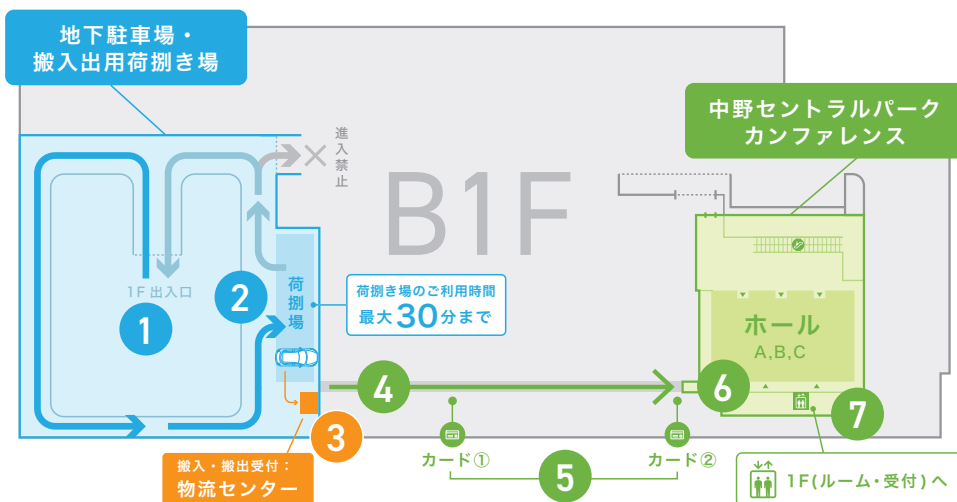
地下駐車場・
搬入出用荷捌き場

進入禁止

B1F

中野セントラルパーク
カンファレンス

1F出入口

荷捌場

荷捌き場のご利用時間
最大30分まで

ホール
A,B,C

1

2

3

4

5

6

7

カード①

カード②

搬入・搬出受付：
物流センター

1F(ルーム・受付)へ